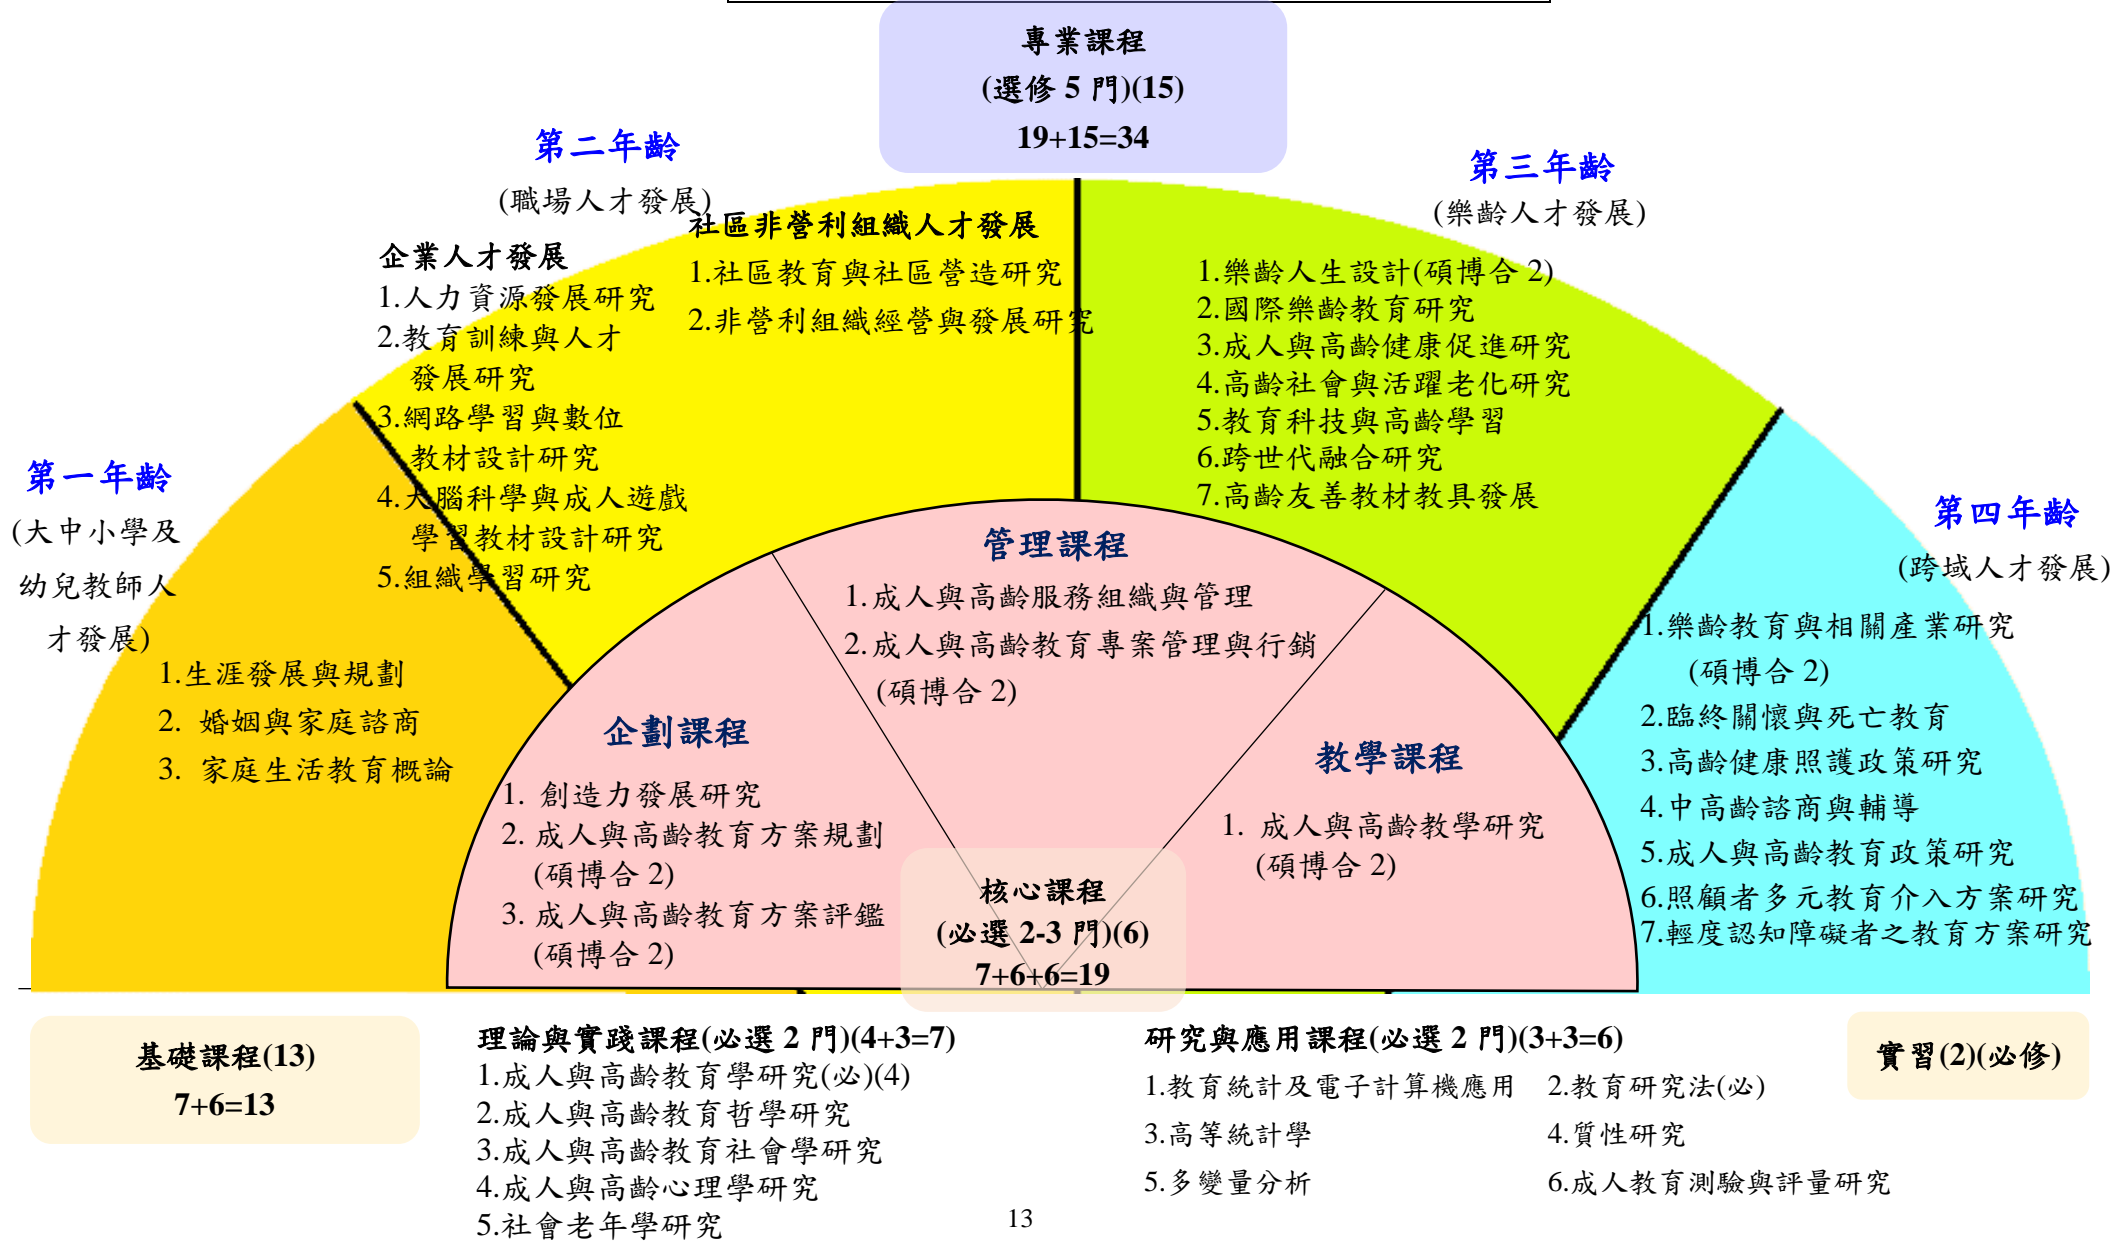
專業課程
(選修 5 門)(15)
19+15=34

第二年齡
(職場人才發展)

企業人才發展
1.人力資源發展研究
2.教育訓練與人才發展研究
3.網路學習與數位教材設計研究
4.大腦科學與成人遊戲學習教材設計研究
5.組織學習研究

社區非營利組織人才發展
1.社區教育與社區營造研究
2.非營利組織經營與發展研究

第三年齡
(樂齡人才發展)
1.樂齡人生設計(碩博合 2)
2.國際樂齡教育研究
3.成人與高齡健康促進研究
4.高齡社會與活躍老化研究
5.教育科技與高齡學習
6.跨世代融合研究
7.高齡友善教材教具發展

第一年齡
(大中小學及幼兒教師人才發展)
1.生涯發展與規劃
2. 婚姻與家庭諮商
3. 家庭生活教育概論

管理課程
1.成人與高齡服務組織與管理
2.成人與高齡教育專案管理與行銷(碩博合 2)

企劃課程
1. 創造力發展研究
2. 成人與高齡教育方案規劃(碩博合 2)
3. 成人與高齡教育方案評鑑(碩博合 2)

教學課程
1. 成人與高齡教學研究(碩博合 2)

核心課程
(必選 2-3 門)(6)
7+6+6=19

第四年齡
(跨域人才發展)
1.樂齡教育與相關產業研究(碩博合 2)
2.臨終關懷與死亡教育
3.高齡健康照護政策研究
4.中高齡諮商與輔導
5.成人與高齡教育政策研究
6.照顧者多元教育介入方案研究
7.輕度認知障礙者之教育方案研究

基礎課程(13)
7+6=13

理論與實踐課程(必選 2 門)(4+3=7)
1.成人與高齡教育學研究(必)(4)
2.成人與高齡教育哲學研究
3.成人與高齡教育社會學研究
4.成人與高齡心理學研究
5.社會老年學研究

研究與應用課程(必選 2 門)(3+3=6)
1.教育統計及電子計算機應用 2.教育研究法(必)
3.高等統計學 4.質性研究
5.多變量分析 6.成人教育測驗與評量研究

實習(2)(必修)

13